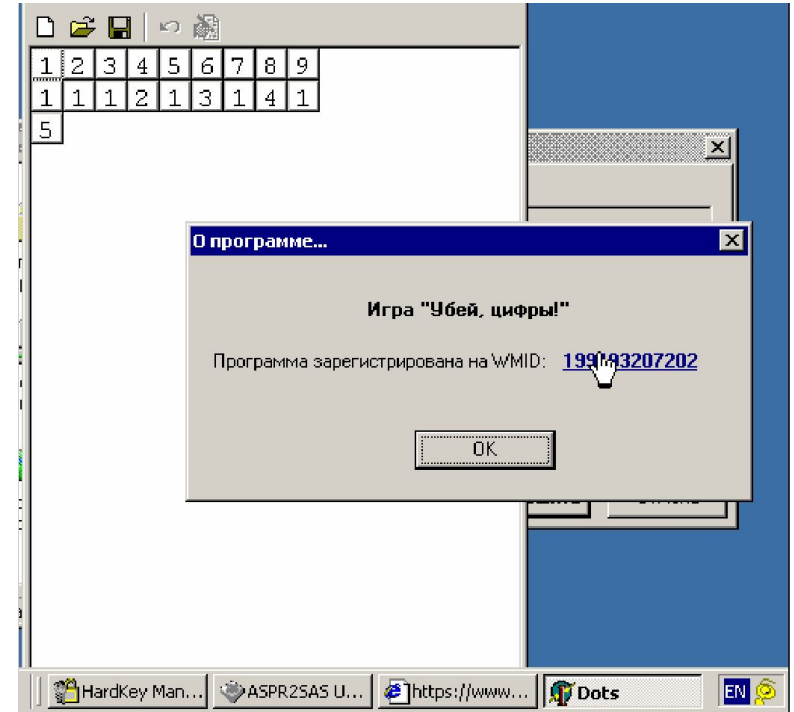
| 1 | 2 | 3 | 4 | 5 | 6 | 7 | 8 | 9 |
|---|---|---|---|---|---|---|---|---|
| 1 | 1 | 1 | 2 | 1 | 3 | 1 | 4 | 1 |
| 5 | | | | | | | | |

О программе...

Игра "Убей, цифры!"

Программа зарегистрирована на WMID: 199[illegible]3207202

OK

HardKey Man... ASPR2SAS U... https://www... Dots EN